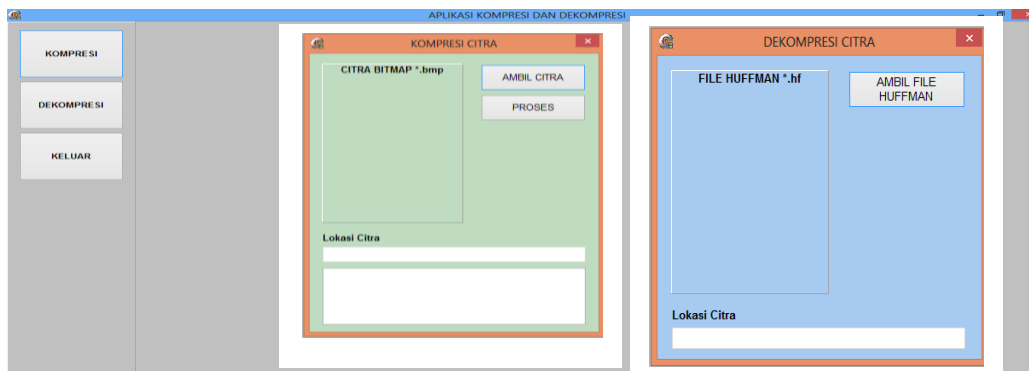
APLIKASI KOMPRESI DAN DEKOMPRESI

KOMPRESI

DEKOMPRESI

KELUAR

KOMPRESI CITRA

CITRA BITMAP *.bmp

AMBIL CITRA

PROSES

Lokasi Citra

DEKOMPRESI CITRA

FILE HUFFMAN *.hf

AMBIL FILE HUFFMAN

Lokasi Citra